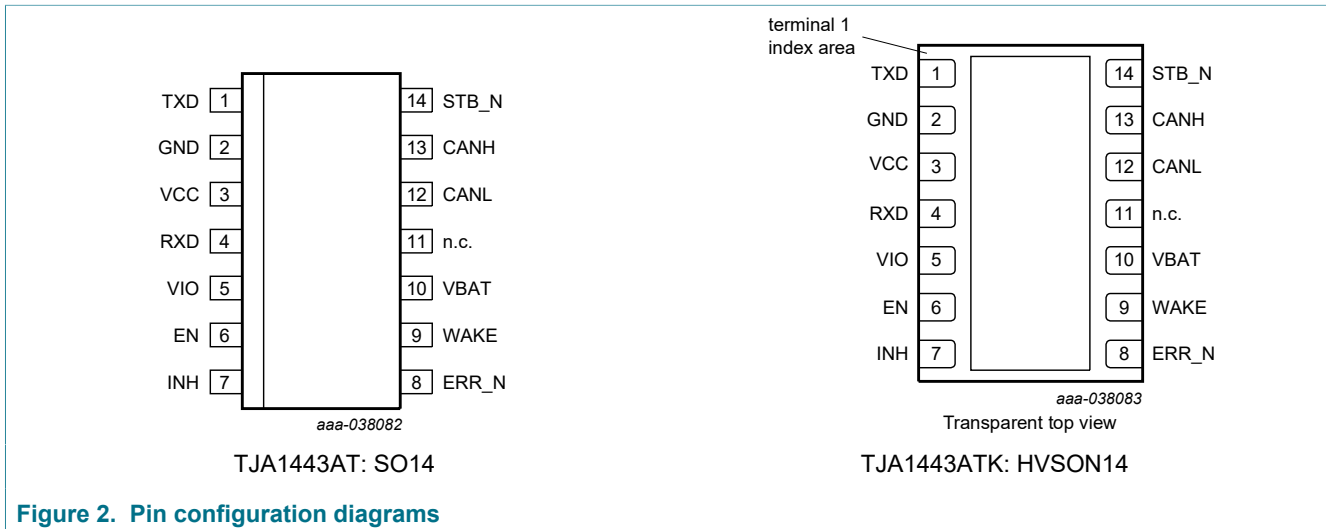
TXD 1
GND 2
VCC 3
RXD 4
VIO 5
EN 6
INH 7
14 STB_N
13 CANH
12 CANL
11 n.c.
10 VBAT
9 WAKE
8 ERR_N
aaa-038082
TJA1443AT: SO14

terminal 1 index area
TXD 1
GND 2
VCC 3
RXD 4
VIO 5
EN 6
INH 7
14 STB_N
13 CANH
12 CANL
11 n.c.
10 VBAT
9 WAKE
8 ERR_N
aaa-038083
Transparent top view
TJA1443ATK: HVSON14

Figure 2. Pin configuration diagrams